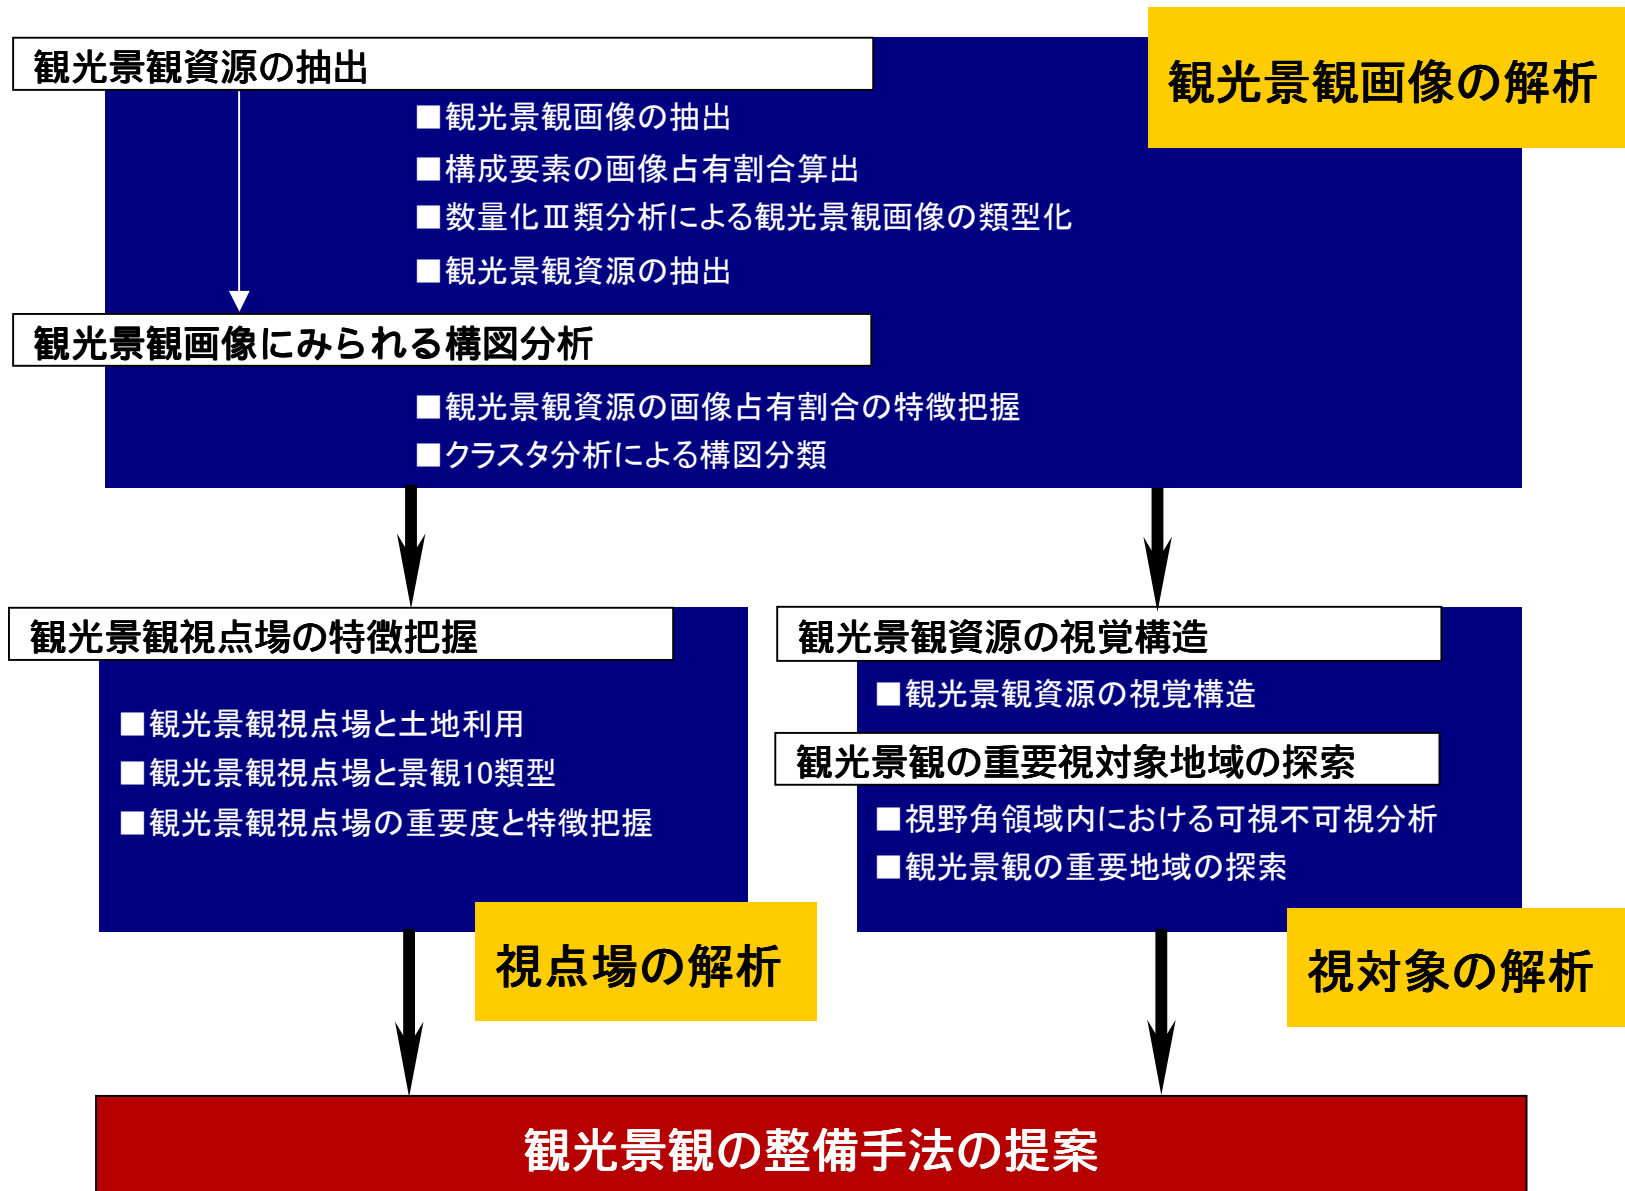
観光景観画像の解析

観光景観資源の抽出

■観光景観画像の抽出
■構成要素の画像占有割合算出
■数量化Ⅲ類分析による観光景観画像の類型化
■観光景観資源の抽出

観光景観画像にみられる構図分析

■観光景観資源の画像占有割合の特徴把握
■クラスタ分析による構図分類

観光景観視点場の特徴把握

■観光景観視点場と土地利用
■観光景観視点場と景観10類型
■観光景観視点場の重要度と特徴把握

視点場の解析

観光景観資源の視覚構造

■観光景観資源の視覚構造

観光景観の重要視対象地域の探索

■視野角領域内における可視不可視分析
■観光景観の重要地域の探索

視対象の解析

観光景観の整備手法の提案